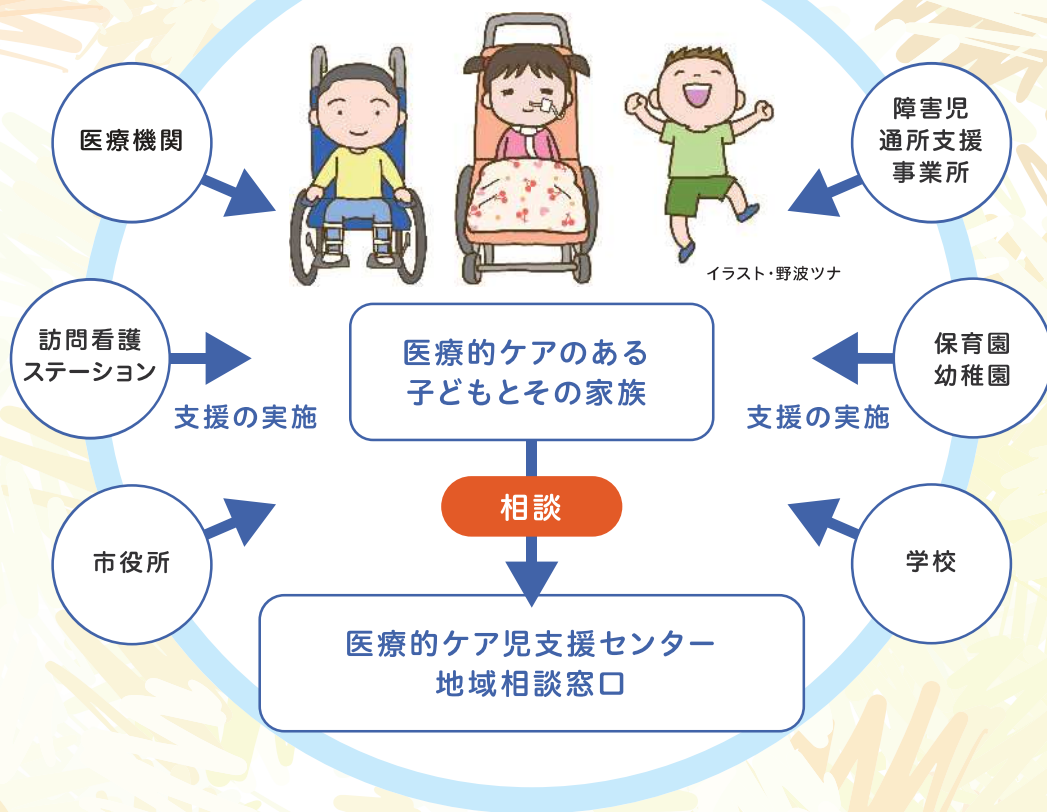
医療機関

障害児
通所支援
事業所

イラスト・野波ツナ

訪問看護
ステーション

医療的ケアのある
子どもとその家族

保育園
幼稚園

支援の実施

支援の実施

相談

市役所

学校

医療的ケア児支援センター
地域相談窓口